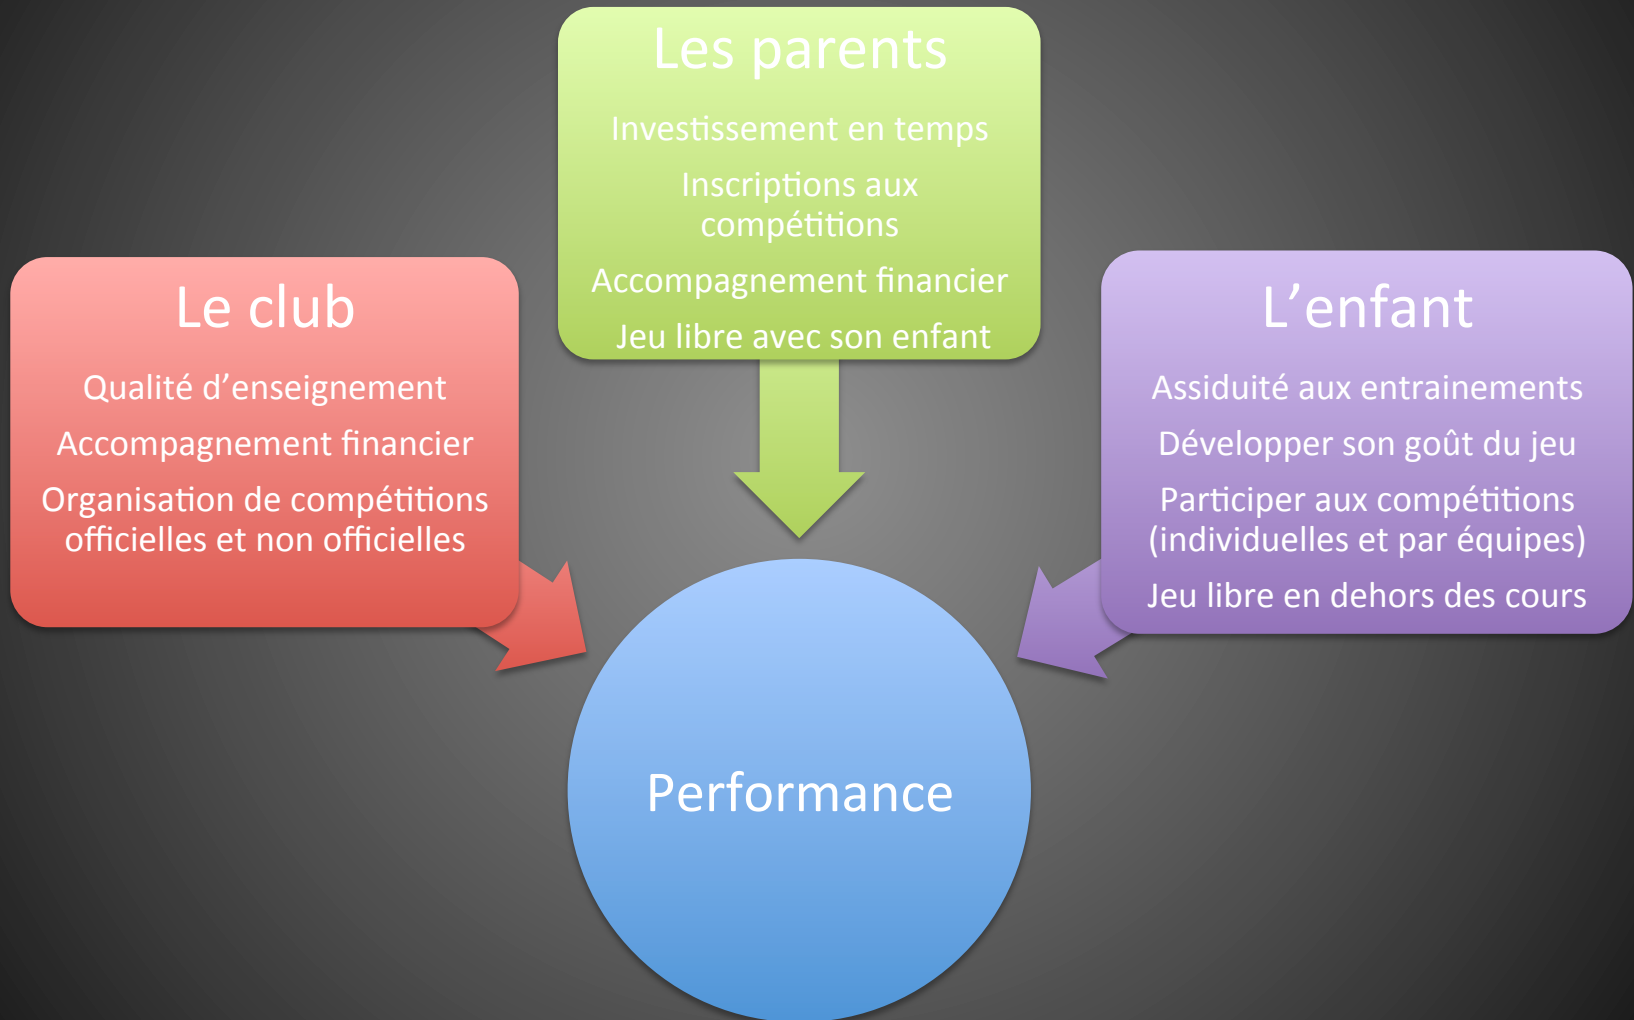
Les parents

Investissement en temps

Inscriptions aux compétitions

Accompagnement financier

Jeu libre avec son enfant

Le club

Qualité d'enseignement

Accompagnement financier

Organisation de compétitions officielles et non officielles

L'enfant

Assiduité aux entrainements

Développer son goût du jeu

Participer aux compétitions (individuelles et par équipes)

Jeu libre en dehors des cours

Performance